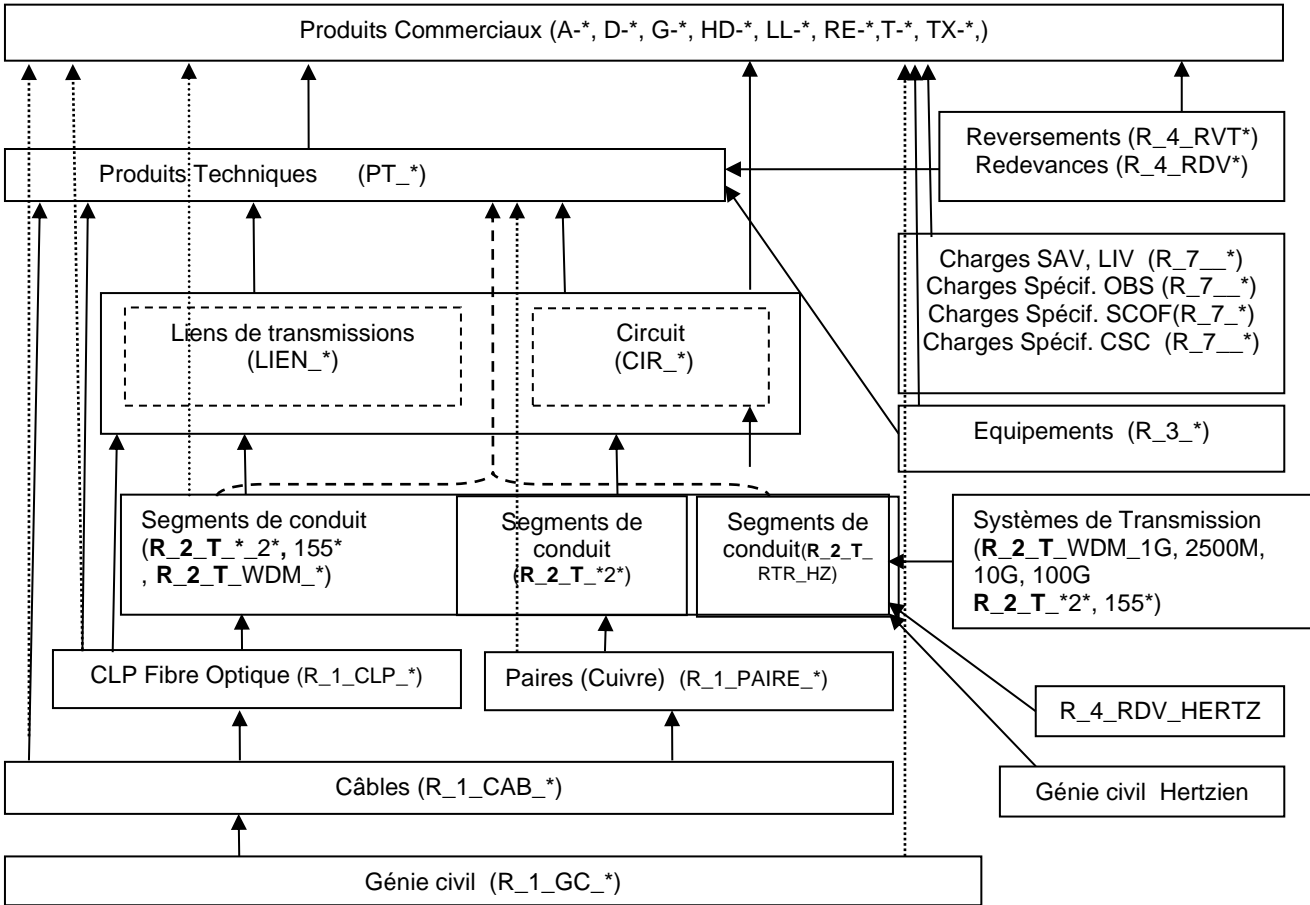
Produits Commerciaux (A-*, D-*, G-*, HD-*, LL-*, RE-*,T-*, TX-*,)

Reversements (R_4_RVT*)
Redevances (R_4_RDV*)

Produits Techniques (PT_*)

Charges SAV, LIV (R_7__*)
Charges Spécif. OBS (R_7__*)
Charges Spécif. SCOF(R_7_*)
Charges Spécif. CSC (R_7__*)

Liens de transmissions (LIEN_*)

Circuit (CIR_*)

Equipements (R_3_*)

Segments de conduit (**R_2_T_*_2*,** 155* , **R_2_T**_WDM_*)

Segments de conduit (**R_2_T**_*2*)

Segments de conduit(**R_2_T**_ RTR_HZ)

Systèmes de Transmission (**R_2_T**_WDM_1G, 2500M, 10G, 100G **R_2_T**_*2*, 155*)

CLP Fibre Optique (R_1_CLP_*)

Paires (Cuivre) (R_1_PAIRE_*)

R_4_RDV_HERTZ

Câbles (R_1_CAB_*)

Génie civil Hertzien

Génie civil (R_1_GC_*)